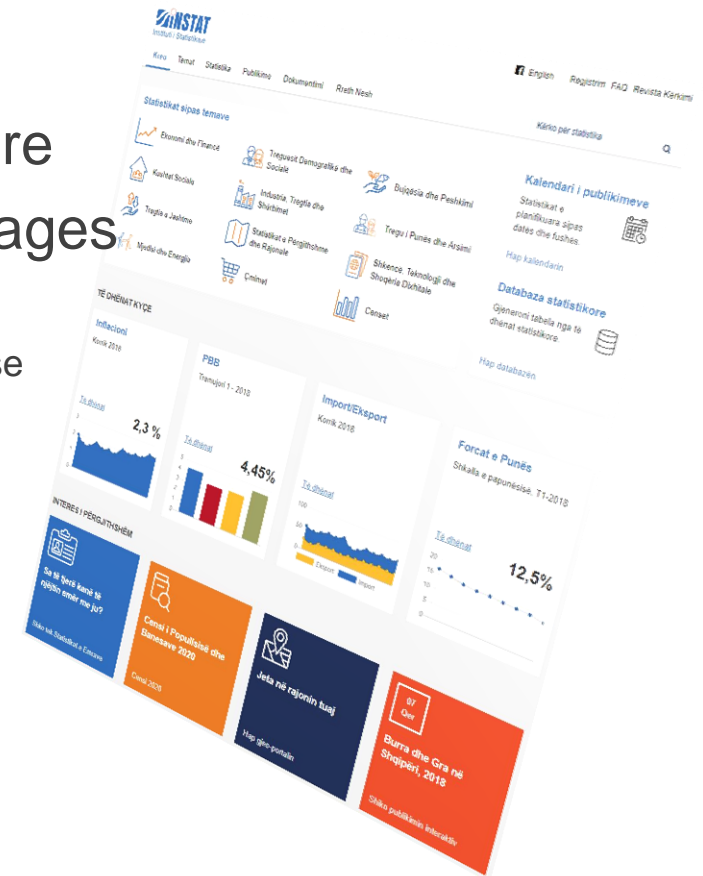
re
ages
se

INSTAT
Instituti i Statistikave

Kreu Temat Statistika Publikime Dokumentimi Rreth Nesh

English Regjistrim FAQ Revista Kërkimi

Statistikat sipas temave

Kërko për statistika

Ekonomi dhe Financë
Kushtet Sociale
Tregtia e Jashtme
Mjedisi dhe Energjia
Treguesit Demografikë dhe Socialë
Industria, Tregtia dhe Shërbimet
Statistikat e Përgjithshme dhe Rajonale
Çmimet
Bujqësia dhe Peshkimi
Tregu i Punës dhe Arsimi
Shkencë, Teknologji dhe Shoqëria Dixhitale
Censet

Kalendari i publikimeve
Statistikat e planifikuara sipas datës dhe fushës.
Hap kalendarin

Databaza statistikore
Gjeneroni tabela nga të dhënat statistikore.
Hap databazën

TË DHËNAT KYÇE

Inflacioni
Korrik 2018
Të dhënat
2,3 %

PBB
Tremujori 1 - 2018
Të dhënat
4,45%

Import/Eksport
Korrik 2018
Të dhënat
Eksport Import

Forcat e Punës
Shkalla e papunësisë, T1-2018
Të dhënat
12,5%

INTERES I PËRGJITHSHËM

Sa të tjerë kanë të njëjtin emër me ju?
Shiko tek Statistikat e Emrave

Censi i Popullsisë dhe Banesave 2020
Censi 2020

Jeta në rajonin tuaj
Hap gjeo-portalin

07
Qer
Burra dhe Gra në Shqipëri, 2018
Shiko publikimin interaktiv